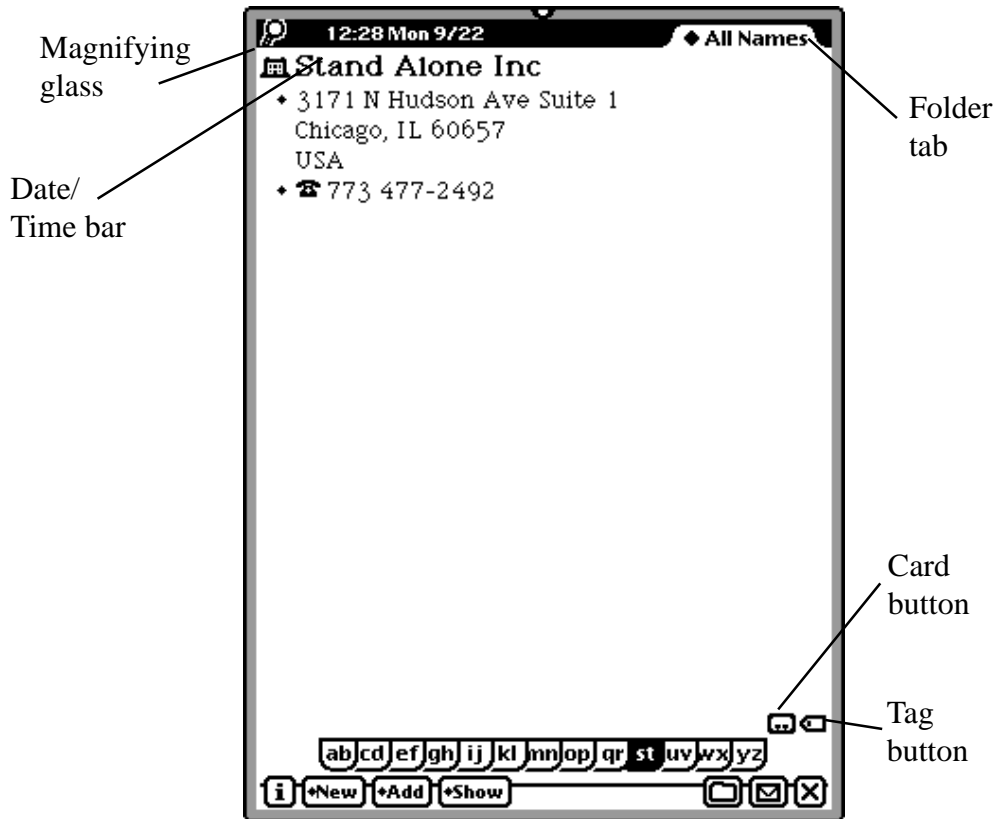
Magnifying glass

12:28 Mon 9/22

◆ All Names

Folder tab

Stand Alone Inc

◆ 3171 N Hudson Ave Suite 1
Chicago, IL 60657
USA

Date/ Time bar

◆ ☎ 773 477-2492

Card button

Tag button

ab cd ef gh ij kl mn op qr st uv wx yz

i ◆New ◆Add ◆Show